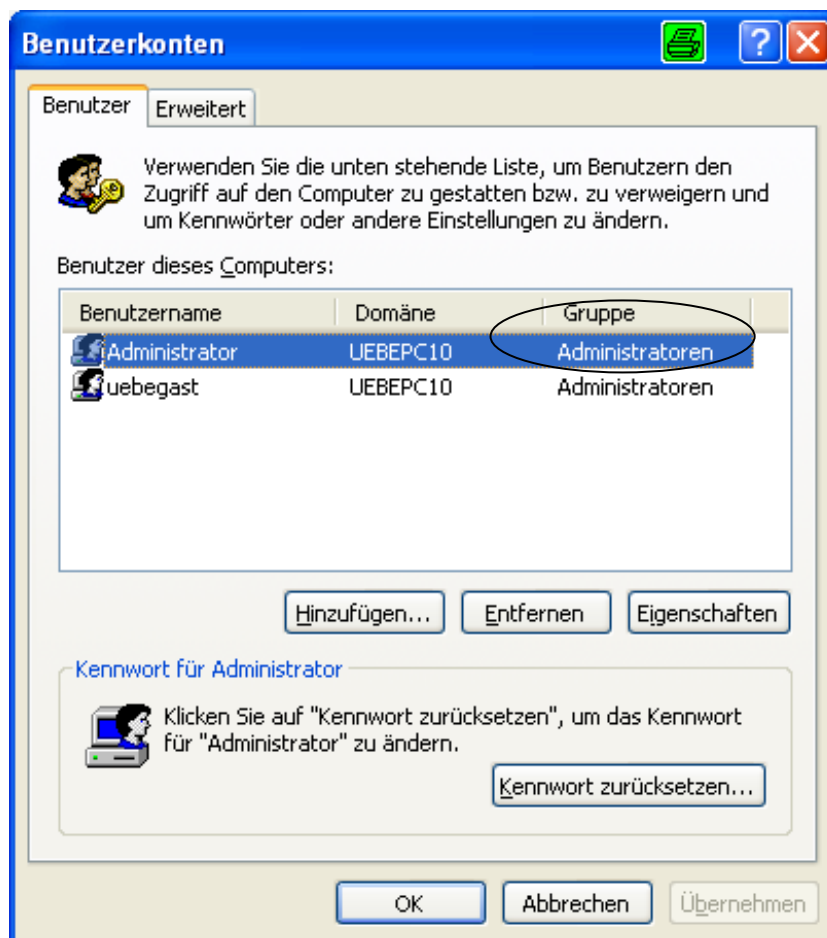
Benutzerkonten

?

Benutzer | Erweitert

Verwenden Sie die unten stehende Liste, um Benutzern den Zugriff auf den Computer zu gestatten bzw. zu verweigern und um Kennwörter oder andere Einstellungen zu ändern.

Benutzer dieses Computers:

| Benutzername | Domäne | Gruppe |
|---|---|---|
| Administrator | UEBEPC10 | Administratoren |
| uebegast | UEBEPC10 | Administratoren |

Hinzufügen... | Entfernen | Eigenschaften

Kennwort für Administrator

Klicken Sie auf "Kennwort zurücksetzen", um das Kennwort für "Administrator" zu ändern.

Kennwort zurücksetzen...

OK | Abbrechen | Übernehmen